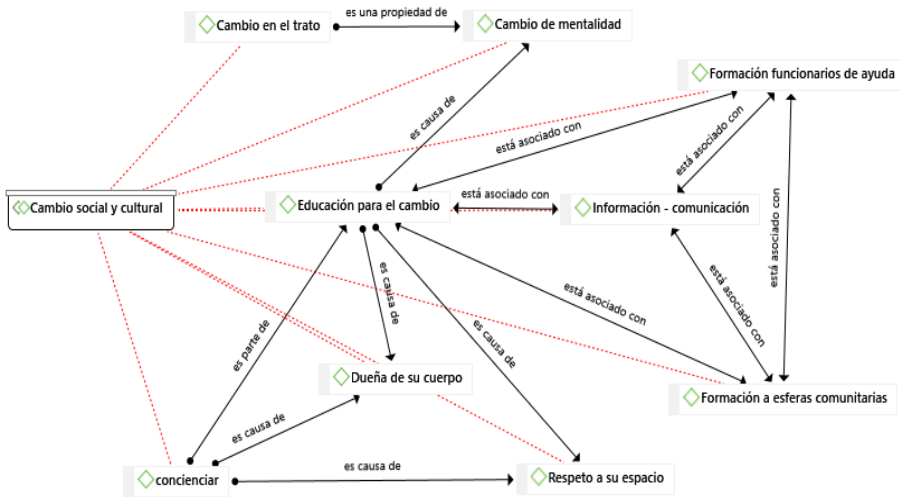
Cambio en el trato
es una propiedad de
Cambio de mentalidad
Formación funcionarios de ayuda
es causa de
está asociado con
está asociado con
Cambio social y cultural
Educación para el cambio
está asociado con
Información - comunicación
está asociado con
es causa de
es causa de
está asociado con
está asociado con
es parte de
Dueña de su cuerpo
Formación a esferas comunitarias
es causa de
es causa de
concienciar
Respeto a su espacio